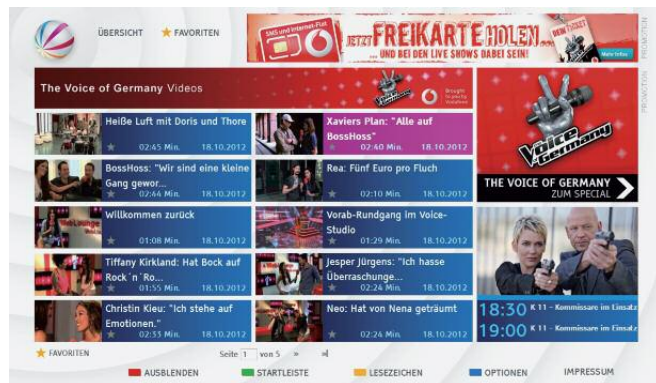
ÜBERSICHT ★ FAVORITEN

SMS und Internet-Flat
JETZT FREIKARTE HOLEN ... UND BEI DEN LIVE SHOWS DABEI SEIN!
Mehr Infos
PROMOTION

The Voice of Germany Videos
The Voice of Germany
Brought to you by Vodafone

Heiße Luft mit Doris und Thore
02:45 Min. 18.10.2012

Xaviers Plan: "Alle auf BossHoss"
02:40 Min. 18.10.2012

BossHoss: "Wir sind eine kleine Gang gewor...
02:44 Min. 18.10.2012

Rea: Fünf Euro pro Fluch
02:10 Min. 18.10.2012

Willkommen zurück
01:08 Min. 18.10.2012

Vorab-Rundgang im Voice-Studio
01:29 Min. 18.10.2012

Tiffany Kirkland: Hat Bock auf Rock´n´Ro...
01:55 Min. 18.10.2012

Jesper Jürgens: "Ich hasse Überraschunge...
02:24 Min. 18.10.2012

Christin Kieu: "Ich stehe auf Emotionen."
02:33 Min. 18.10.2012

Neo: Hat von Nena geträumt
02:24 Min. 18.10.2012

PROMOTION
The Voice of Germany
THE VOICE OF GERMANY
ZUM SPECIAL

18:30 K 11 - Kommissare im Einsatz
19:00 K 11 - Kommissare im Einsatz

★ FAVORITEN
Seite 1 von 5 » »|

AUSBLENDEN STARTLEISTE LESEZEICHEN OPTIONEN IMPRESSUM